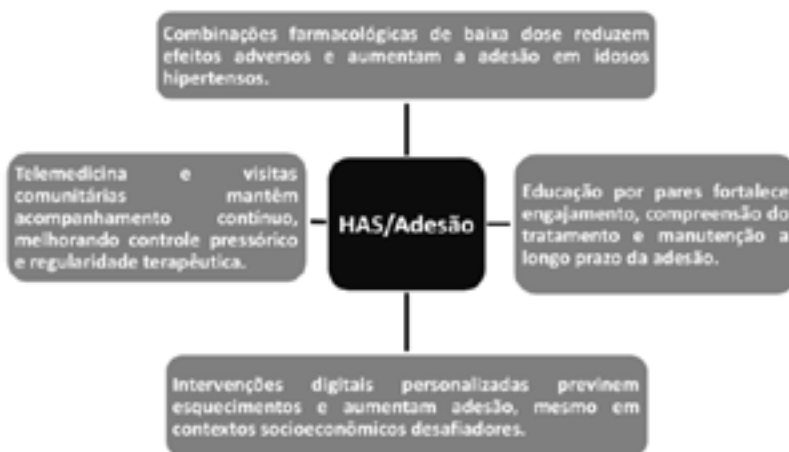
Combinações farmacológicas de baixa dose reduzem efeitos adversos e aumentam a adesão em idosos hipertensos.

Telemedicina e visitas comunitárias mantêm acompanhamento contínuo, melhorando controle pressórico e regularidade terapêutica.

HAS/Adesão

Educação por pares fortalece engajamento, compreensão do tratamento e manutenção a longo prazo da adesão.

Intervenções digitais personalizadas previnem esquecimentos e aumentam adesão, mesmo em contextos socioeconômicos desafiadores.